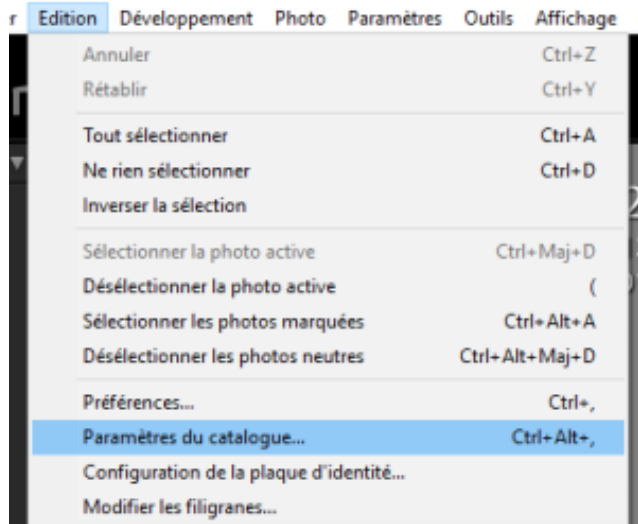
r Edition Développement Photo Paramètres Outils Affichage

| | |
|---|---|
| Annuler | Ctrl+Z |
| Rétablir | Ctrl+Y |
| Tout sélectionner | Ctrl+A |
| Ne rien sélectionner | Ctrl+D |
| Inverser la sélection | |
| Sélectionner la photo active | Ctrl+Maj+D |
| Désélectionner la photo active | ( |
| Sélectionner les photos marquées | Ctrl+Alt+A |
| Désélectionner les photos neutres | Ctrl+Alt+Maj+D |
| Préférences... | Ctrl+, |
| Paramètres du catalogue... | Ctrl+Alt+, |
| Configuration de la plaque d'identité... | |
| Modifier les filigranes... | |